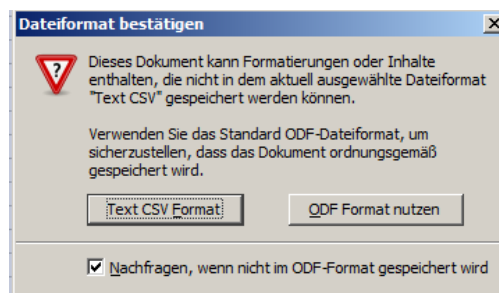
Dateiformat bestätigen

Dieses Dokument kann Formatierungen oder Inhalte enthalten, die nicht in dem aktuell ausgewählte Dateiformat "Text CSV" gespeichert werden können.

Verwenden Sie das Standard ODF-Dateiformat, um sicherzustellen, dass das Dokument ordnungsgemäß gespeichert wird.

Text CSV Format

ODF Format nutzen

Nachfragen, wenn nicht im ODF-Format gespeichert wird